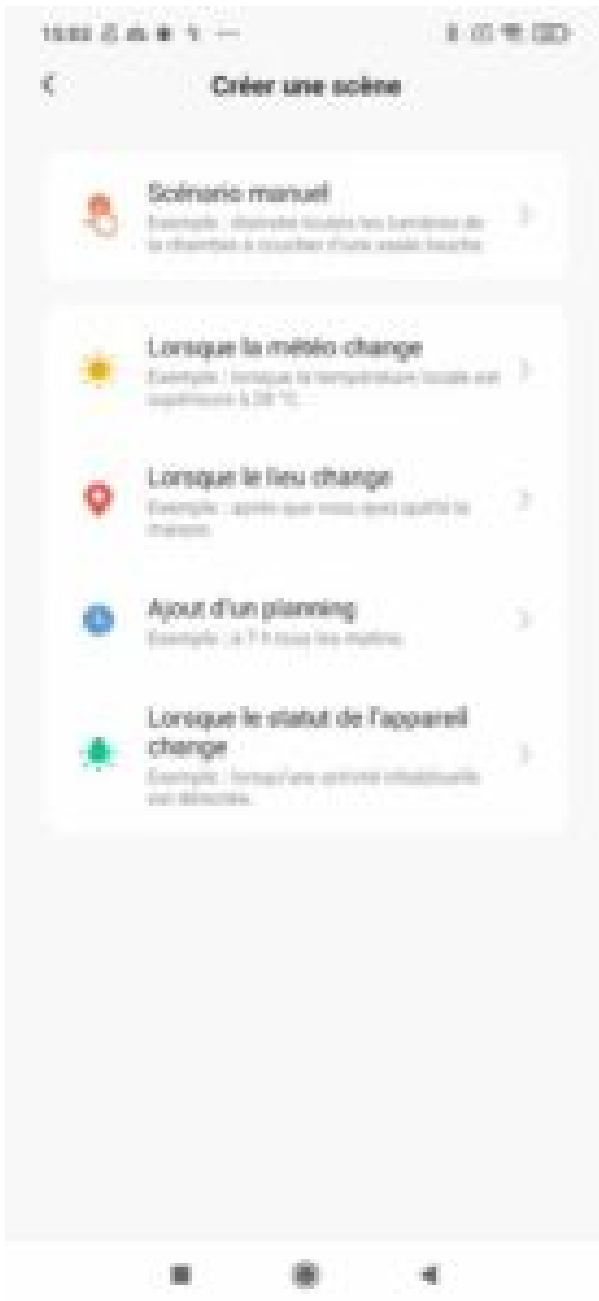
15:03 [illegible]

Créer une scène

Scénario manuel
Exemple : éteindre toutes les lumières de la chambre à coucher d'une seule touche

Lorsque la météo change
Exemple : lorsque la température locale est supérieure à 28 °C

Lorsque le lieu change
Exemple : après que vous ayez quitté la maison

Ajout d'un planning
Exemple : à 7 h tous les matins

Lorsque le statut de l'appareil change
Exemple : lorsqu'une activité inhabituelle est détectée